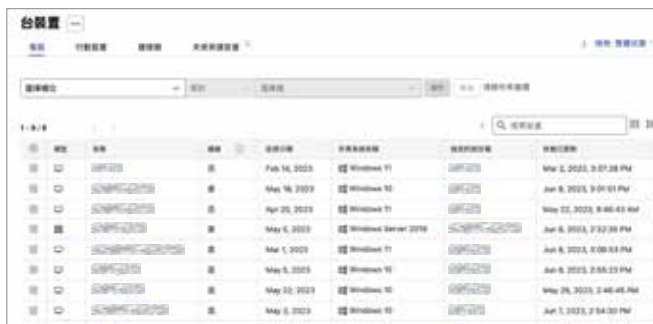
台裝置

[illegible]

1 - 8 / 8

Q 搜尋裝置

| | | | | 註冊日期 | 作業系統 | | 最後活動 |
|---|---|---|---|---|---|---|---|
| | | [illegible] | | Feb 14, 2023 | Windows 11 | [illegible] | Mar 2, 2023, 3:07:38 PM |
| | | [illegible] | | Mar 16, 2023 | Windows 10 | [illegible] | Jun 8, 2023, 3:01:01 PM |
| | | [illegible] | | Apr 20, 2023 | Windows 11 | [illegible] | May 22, 2023, 8:40:43 AM |
| | | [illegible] | | May 5, 2023 | Windows Server 2019 | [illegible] | Jun 8, 2023, 2:32:35 PM |
| | | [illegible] | | Mar 1, 2023 | Windows 11 | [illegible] | Jun 8, 2023, 3:08:53 PM |
| | | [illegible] | | May 5, 2023 | Windows 10 | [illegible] | Jun 8, 2023, 2:55:23 PM |
| | | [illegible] | | May 22, 2023 | Windows 10 | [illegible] | May 26, 2023, 2:46:45 PM |
| | | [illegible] | | May 2, 2023 | Windows 10 | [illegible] | Jun 7, 2023, 2:54:30 PM |